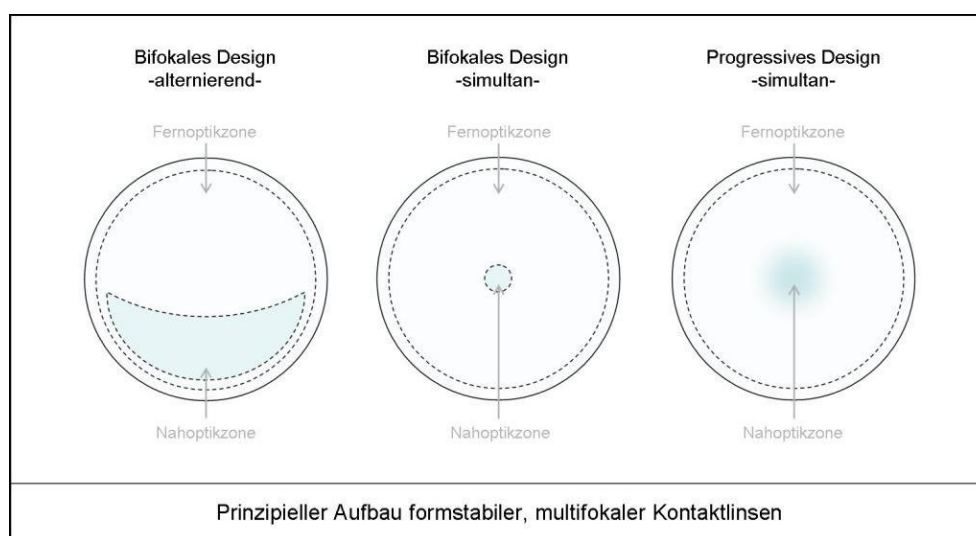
Bifokales Design
-alternierend-

Fernoptikzone

Nahoptikzone

Bifokales Design
-simultan-

Fernoptikzone

Nahoptikzone

Progressives Design
-simultan-

Fernoptikzone

Nahoptikzone

Prinzipieller Aufbau formstabiler, multifokaler Kontaktlinsen